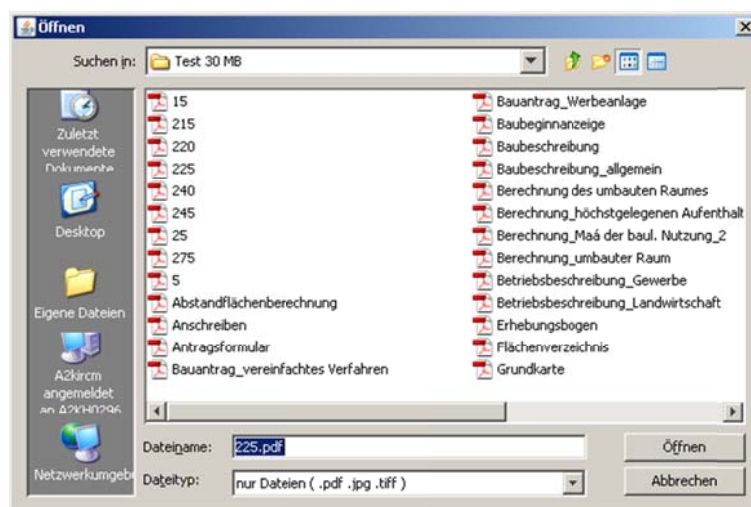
Öffnen

Suchen in: Test 30 MB

Zuletzt verwendete Dokumente
Desktop
Eigene Dateien
A2kircm angemeldet an A2KH0296
Netzwerkumgeb

15
215
220
225
240
245
25
275
5
Abstandflächenberechnung
Anschreiben
Antragsformular
Bauantrag_vereinfachtes Verfahren

Bauantrag_Werbeanlage
Baubeginnanzeige
Baubeschreibung
Baubeschreibung_allgemein
Berechnung des umbauten Raumes
Berechnung_höchstgelegenen Aufenthalt
Berechnung_Maá der baul. Nutzung_2
Berechnung_umbauter Raum
Betriebsbeschreibung_Gewerbe
Betriebsbeschreibung_Landwirtschaft
Erhebungsbogen
Flächenverzeichnis
Grundkarte

Dateiname: 225.pdf
Dateityp: nur Dateien ( .pdf .jpg .tiff )

Öffnen
Abbrechen